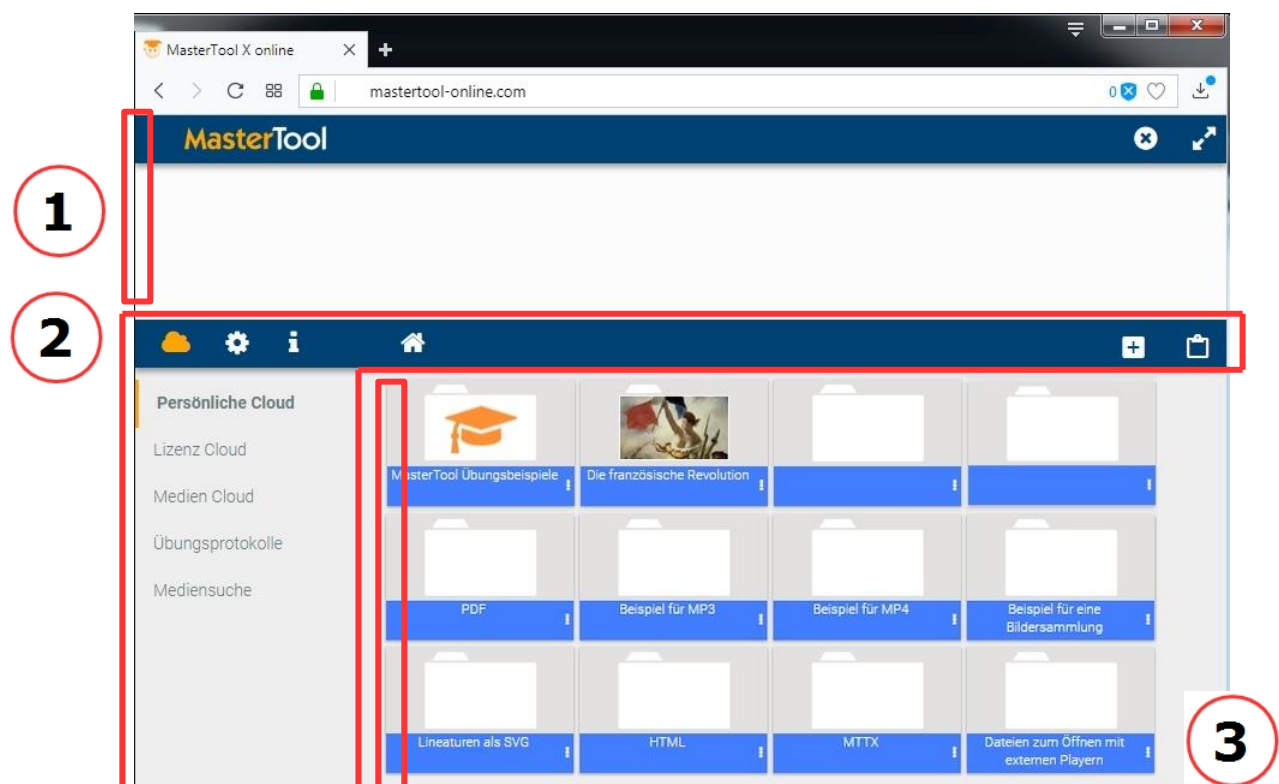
MasterTool X online

mastertool-online.com

0

MasterTool

1

2

Persönliche Cloud

Lizenz Cloud

Medien Cloud

Übungsprotokolle

Mediensuche

MasterTool Übungsbeispiele

Die französische Revolution

PDF

Beispiel für MP3

Beispiel für MP4

Beispiel für eine Bildersammlung

Lineaturen als SVG

HTML

MTTX

Dateien zum Öffnen mit externen Playern

3